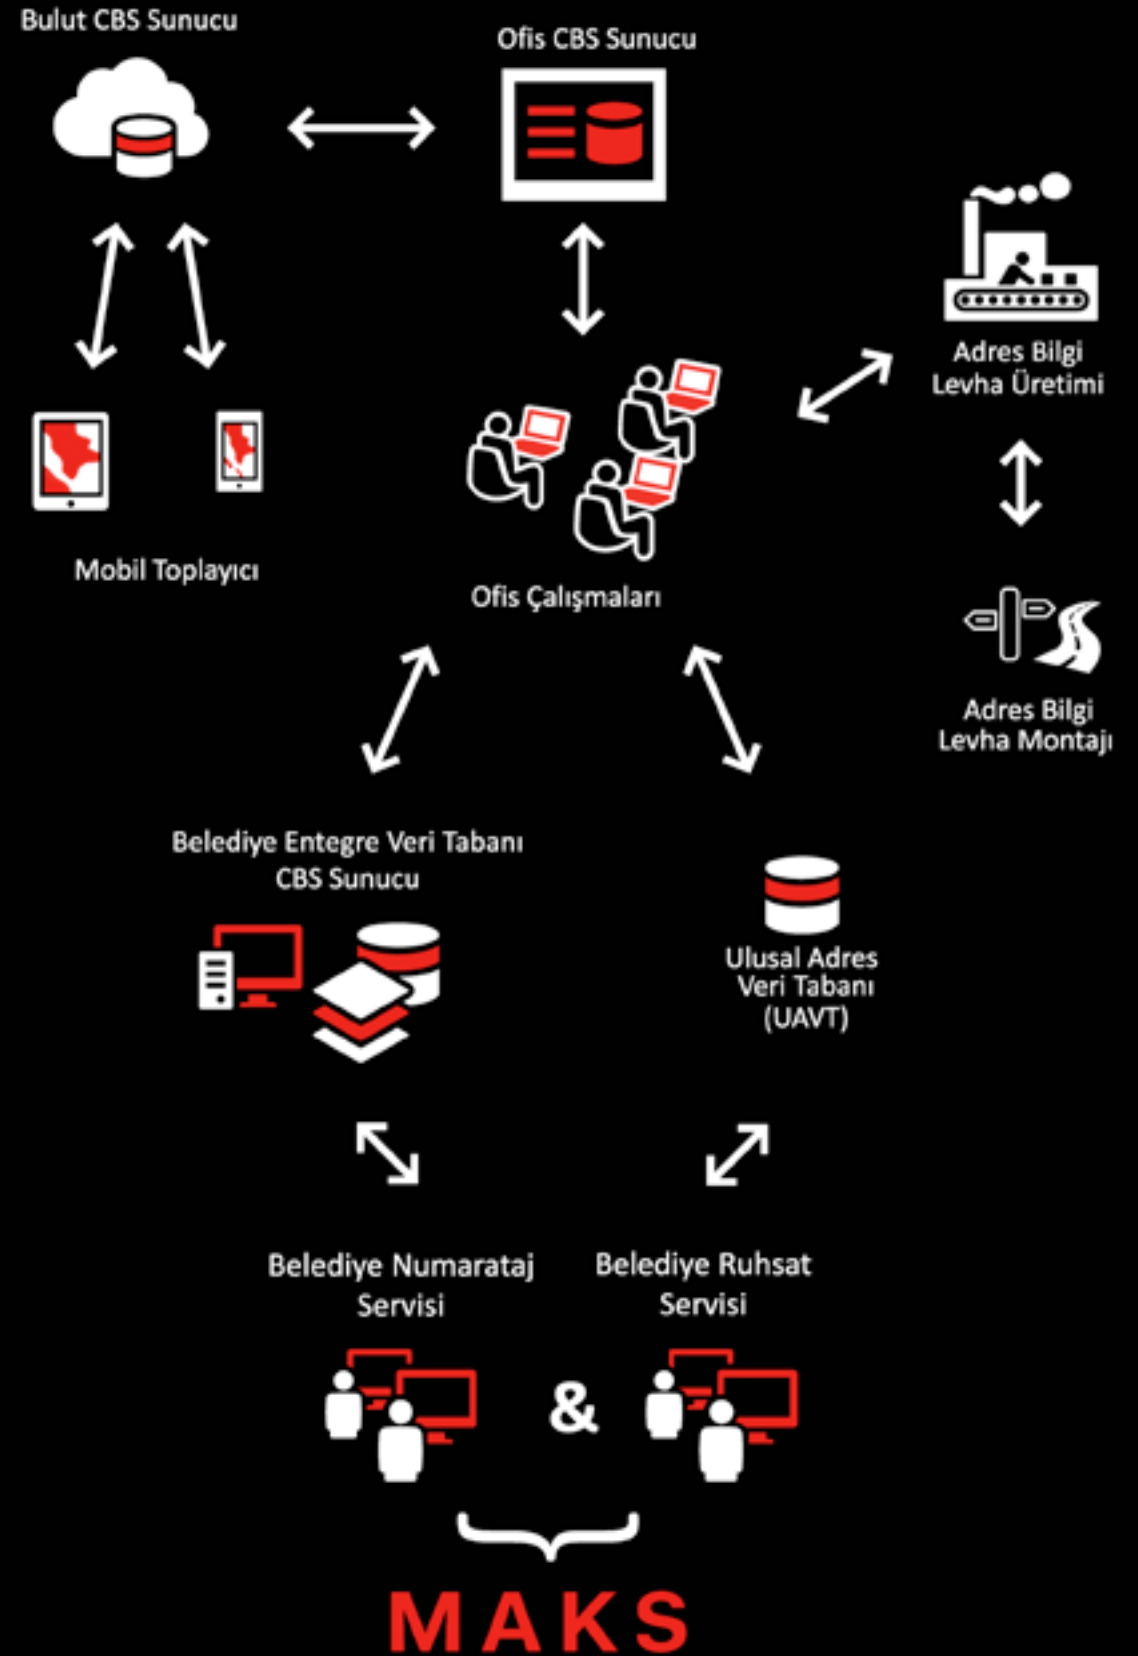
Bulut CBS Sunucu

Ofis CBS Sunucu

Adres Bilgi Levha Üretimi

Mobil Toplayıcı

Ofis Çalışmaları

Adres Bilgi Levha Montajı

Belediye Entegre Veri Tabanı CBS Sunucu

Ulusal Adres Veri Tabanı (UAVT)

Belediye Numarataj Servisi

Belediye Ruhsat Servisi

&

MAKS